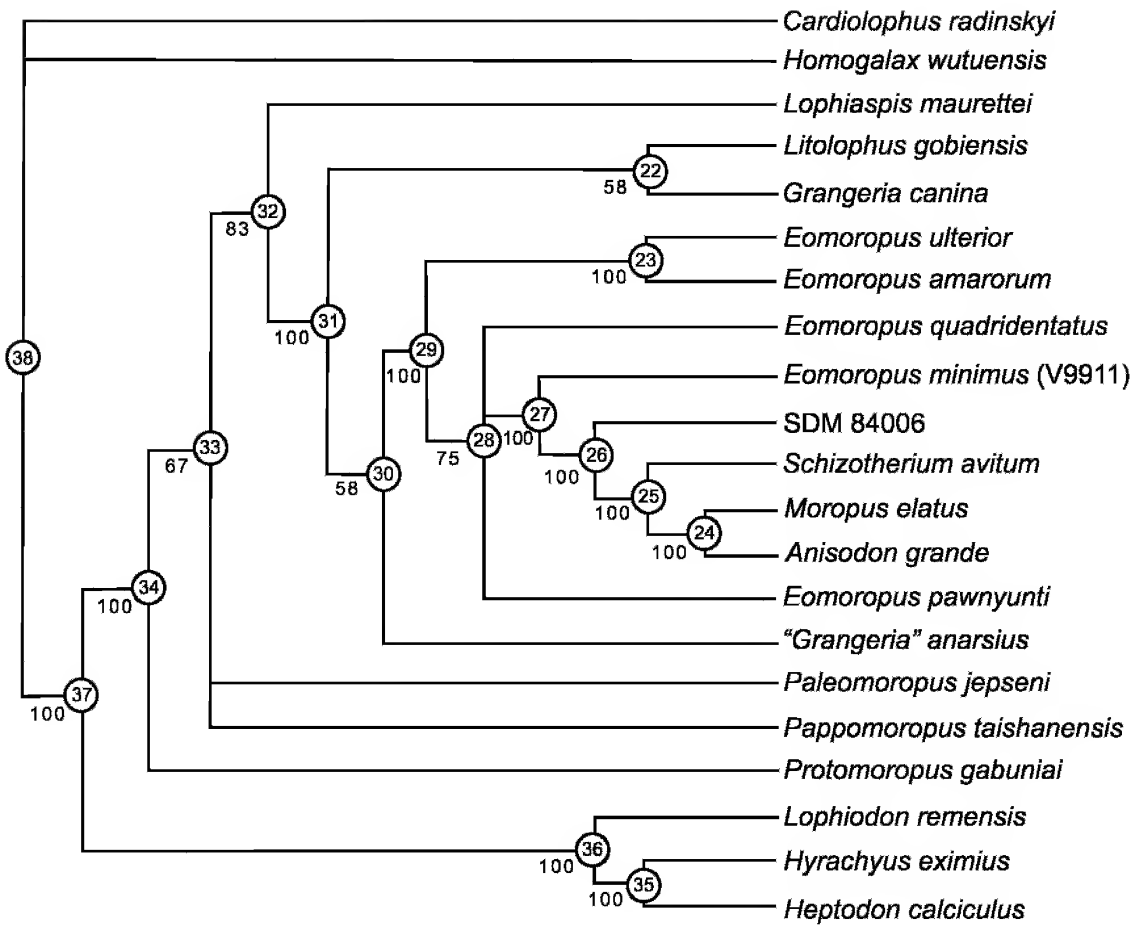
Cardiolophus radinskyi
Homogalax wutuensis
Lophiaspis maurettei
Litolophus gobiensis
Grangeria canina
Eomoropus ulterior
Eomoropus amarorum
Eomoropus quadridentatus
Eomoropus minimus (V9911)
SDM 84006
Schizotherium avitum
Moropus elatus
Anisodon grande
Eomoropus pawnyunti
"Grangeria" anarsius
Paleomoropus jepseni
Pappomoropus taishanensis
Protomoropus gabuniai
Lophiodon remensis
Hyrachyus eximius
Heptodon calciculus

38
37 100
34 100
33 67
32 83
31 100
30 58
29 100
28 75
27 100
26 100
25 100
24 100
23 100
22 58
36 100
35 100